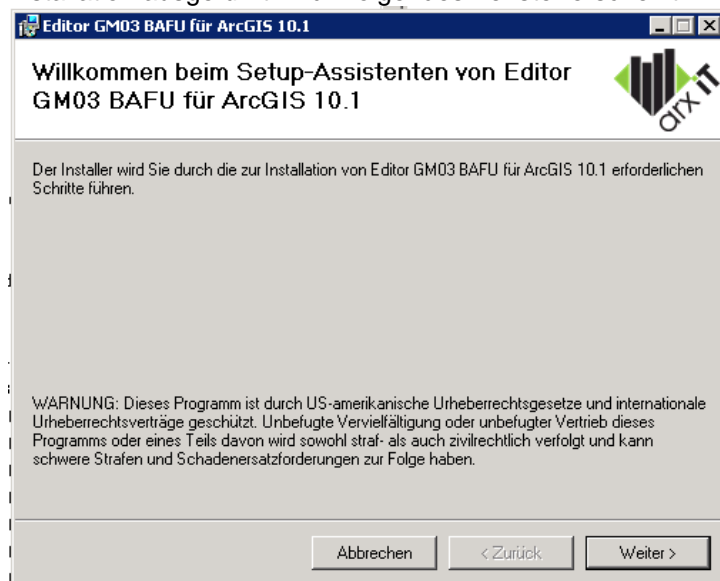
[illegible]

Editor GM03 BAFU für ArcGIS 10.1

Willkommen beim Setup-Assistenten von Editor GM03 BAFU für ArcGIS 10.1

arx iT

Der Installer wird Sie durch die zur Installation von Editor GM03 BAFU für ArcGIS 10.1 erforderlichen Schritte führen.

WARNUNG: Dieses Programm ist durch US-amerikanische Urheberrechtsgesetze und internationale Urheberrechtsverträge geschützt. Unbefugte Vervielfältigung oder unbefugter Vertrieb dieses Programms oder eines Teils davon wird sowohl straf- als auch zivilrechtlich verfolgt und kann schwere Strafen und Schadenersatzforderungen zur Folge haben.

Abbrechen | < Zurück | Weiter >